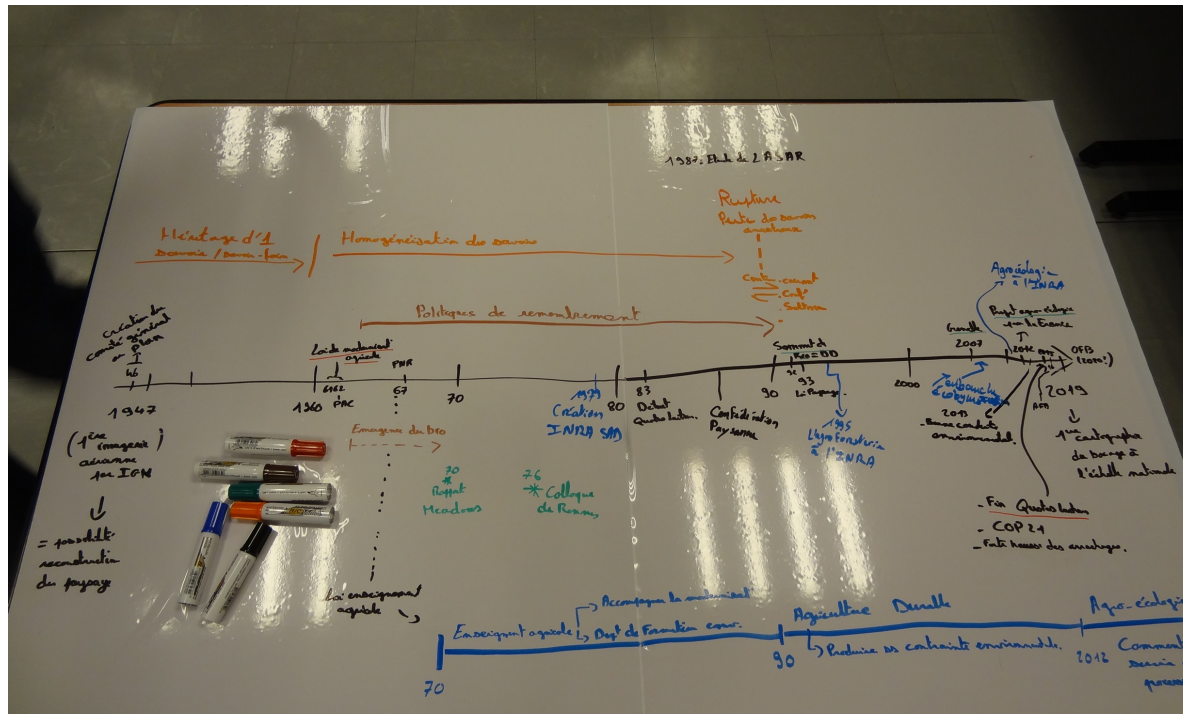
1987: Etude de l'ASAR

Rupture
Perte des savoirs anciens

Héritage d'1 savoir / savoir-faire

Homogénéisation des savoirs

Contre-courant
Coût
Système

Politiques de remembrement

Création du comité général et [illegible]

46

1947

(1ère imagerie aérienne par IGN)

= possibilité reconstruction du paysage

Loi de remembrement agricole

1962 PAC

PNR 67

1960

70

Emergence du bio

1979 Création INRA SAD

80

83 Début Quota laitier

Confédération Paysanne

Sommet de Rio = BD

90

92

93 Loi Paysage

1995 Logo Forestier à l'INRA

2000

Grenelle 2007

Agroécologie à l'INRA

Projet agroécologie pour la France

2012

2014

AFB

OFB (2020!)

2019

Embauche écologue

2013 - Bonnes conduites environnementales

1ère cartographie du bocage à l'échelle nationale

- Fin Quota laitier
- COP 21
- Forte baisse des arrachages.

72 Rapport Meadows

76 Colloque de Rennes

Loi enseignement agricole

Accompagner le changement
Enseignement agricole
Dept de Formation conv.

Agriculture Durable
Produire ss contraintes environnementales.

Agro-écologie
2012
Comment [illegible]

70

90